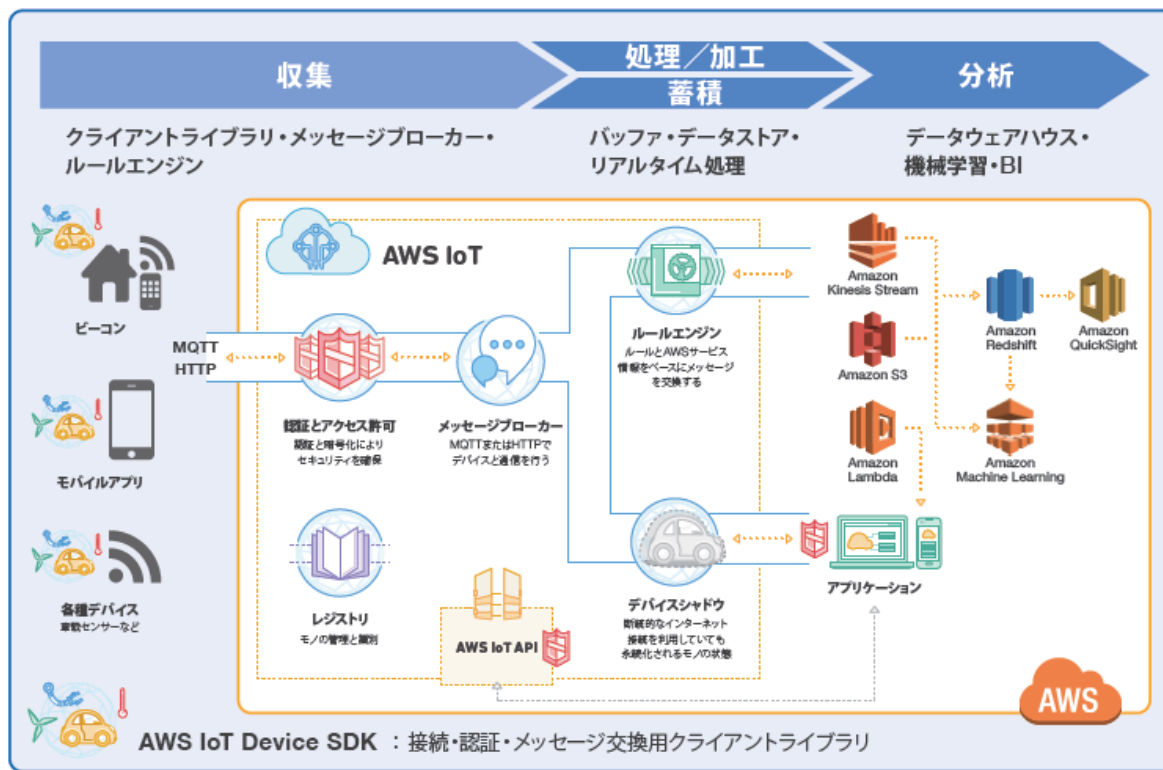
収集

処理／加工
蓄積

分析

クライアントライブラリ・メッセージブローカー・ルールエンジン

バッファ・データストア・リアルタイム処理

データウェアハウス・機械学習・BI

ビーコン

モバイルアプリ

各種デバイス
車載センサーなど

AWS IoT

MQTT
HTTP

認証とアクセス許可
認証と暗号化によりセキュリティを確保

メッセージブローカー
MQTTまたはHTTPでデバイスと通信を行う

ルールエンジン
ルールとAWSサービス情報をベースにメッセージを変換する

レジストリ
モノの管理と識別

AWS IoT API

デバイスシャドウ
断続的なインターネット接続を利用していても永続化されるモノの状態

Amazon Kinesis Stream

Amazon S3

Amazon Lambda

Amazon Redshift

Amazon QuickSight

Amazon Machine Learning

アプリケーション

AWS

AWS IoT Device SDK ：接続・認証・メッセージ交換用クライアントライブラリ